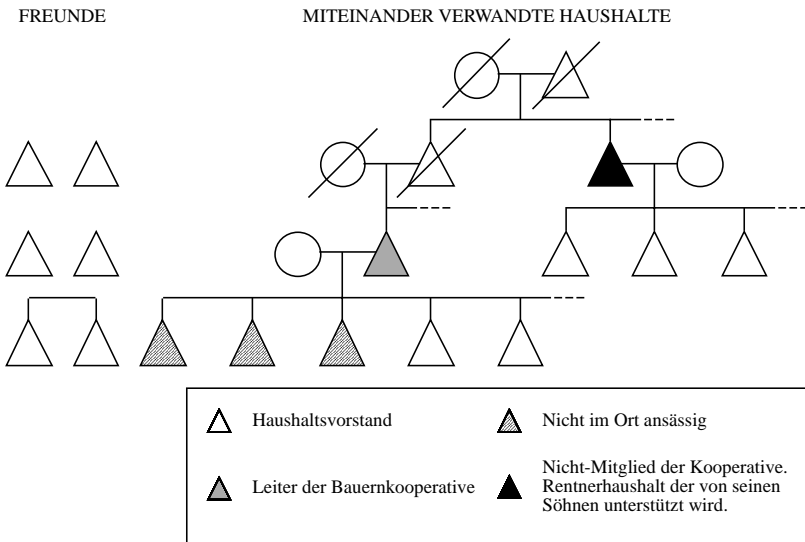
FREUNDE

MITEINANDER VERWANDTE HAUSHALTE

Haushaltsvorstand

Nicht im Ort ansässig

Leiter der Bauernkooperative

Nicht-Mitglied der Kooperative. Rentnerhaushalt der von seinen Söhnen unterstützt wird.